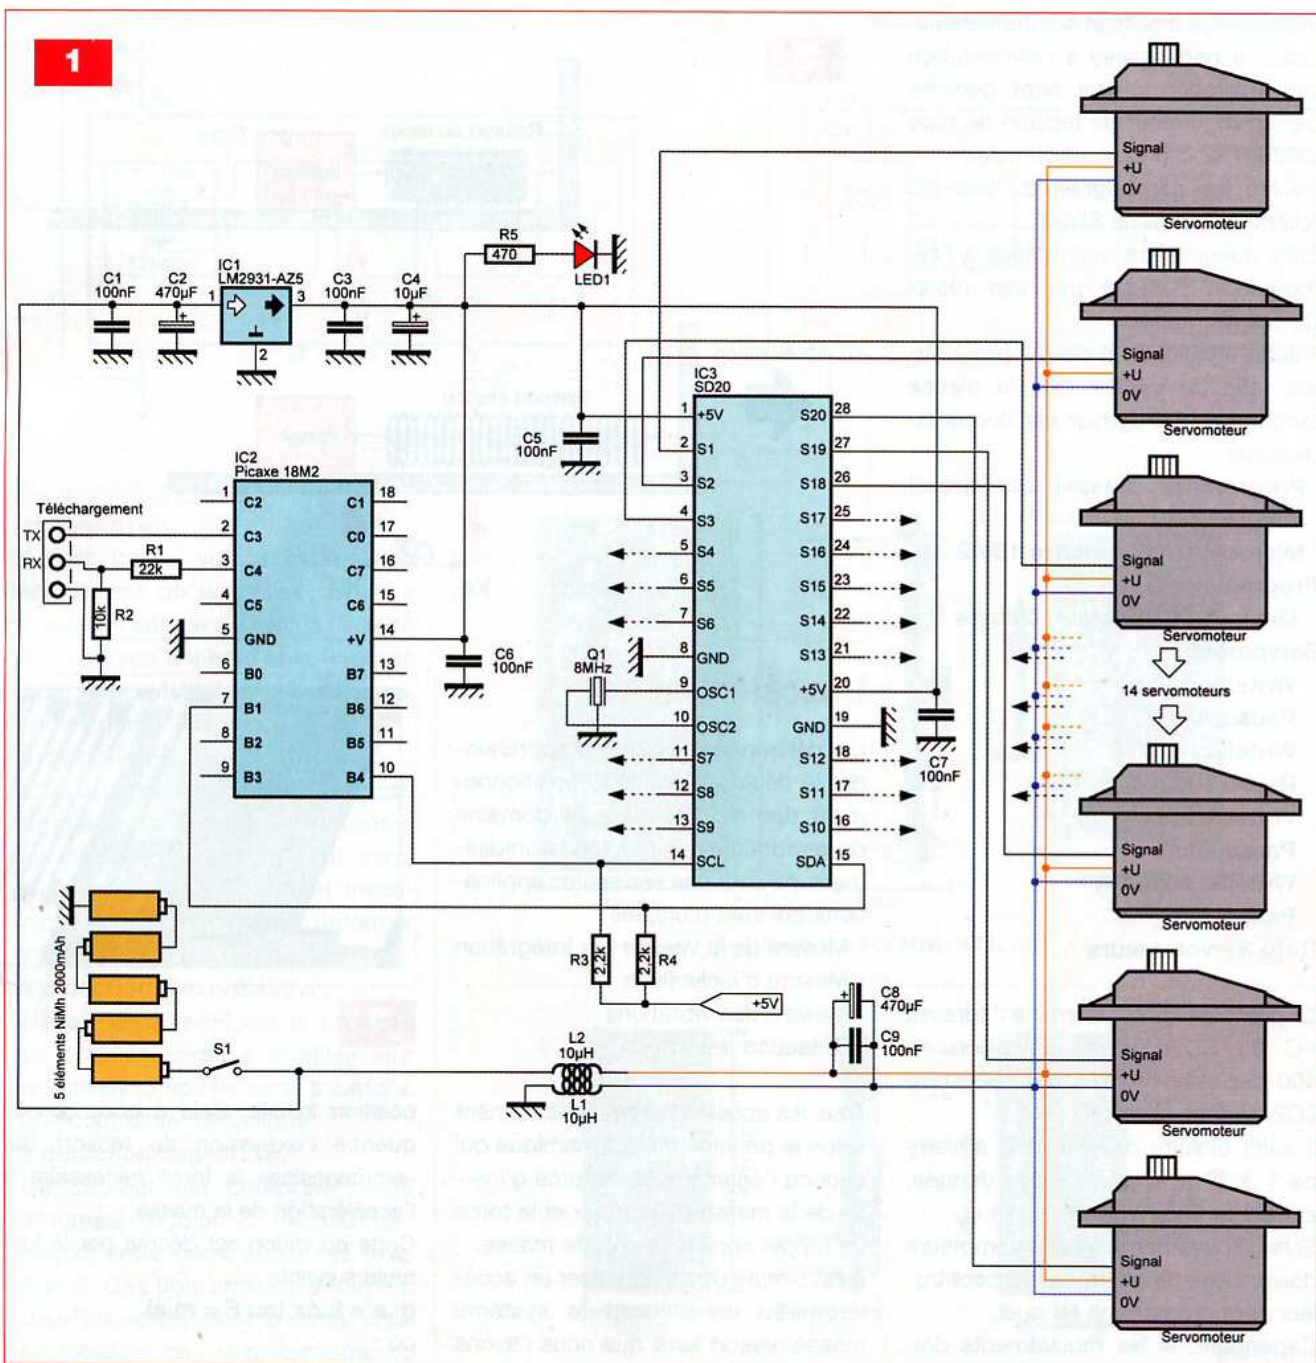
1

C1 100nF
C2 470µF
IC1 LM2931-AZ5
1 3 2
C3 100nF
C4 10µF
R5 470
LED1

IC2 Picaxe 18M2
Téléchargement
TX
RX
R1 22k
R2 10k
1 C2
2 C3
3 C4
4 C5
5 GND
6 B0
7 B1
8 B2
9 B3
18 C1
17 C0
16 C7
15 C6
14 +V
13 B7
12 B6
11 B5
10 B4
C6 100nF

C5 100nF
IC3 SD20
1 +5V
2 S1
3 S2
4 S3
5 S4
6 S5
7 S6
8 GND
9 OSC1
10 OSC2
11 S7
12 S8
13 S9
14 SCL
28 S20
27 S19
26 S18
25 S17
24 S16
23 S15
22 S14
21 S13
20 +5V
19 GND
18 S12
17 S11
16 S10
15 SDA
Q1 8MHz
C7 100nF

R3 2,2k
R4 2,2k
+5V
C8 470µF
C9 100nF
L2 10µH
L1 10µH
S1
5 éléments NiMh 2000mAh

Signal
+U
0V
Servomoteur
Signal
+U
0V
Servomoteur
Signal
+U
0V
Servomoteur
14 servomoteurs
Signal
+U
0V
Servomoteur
Signal
+U
0V
Servomoteur
Signal
+U
0V
Servomoteur